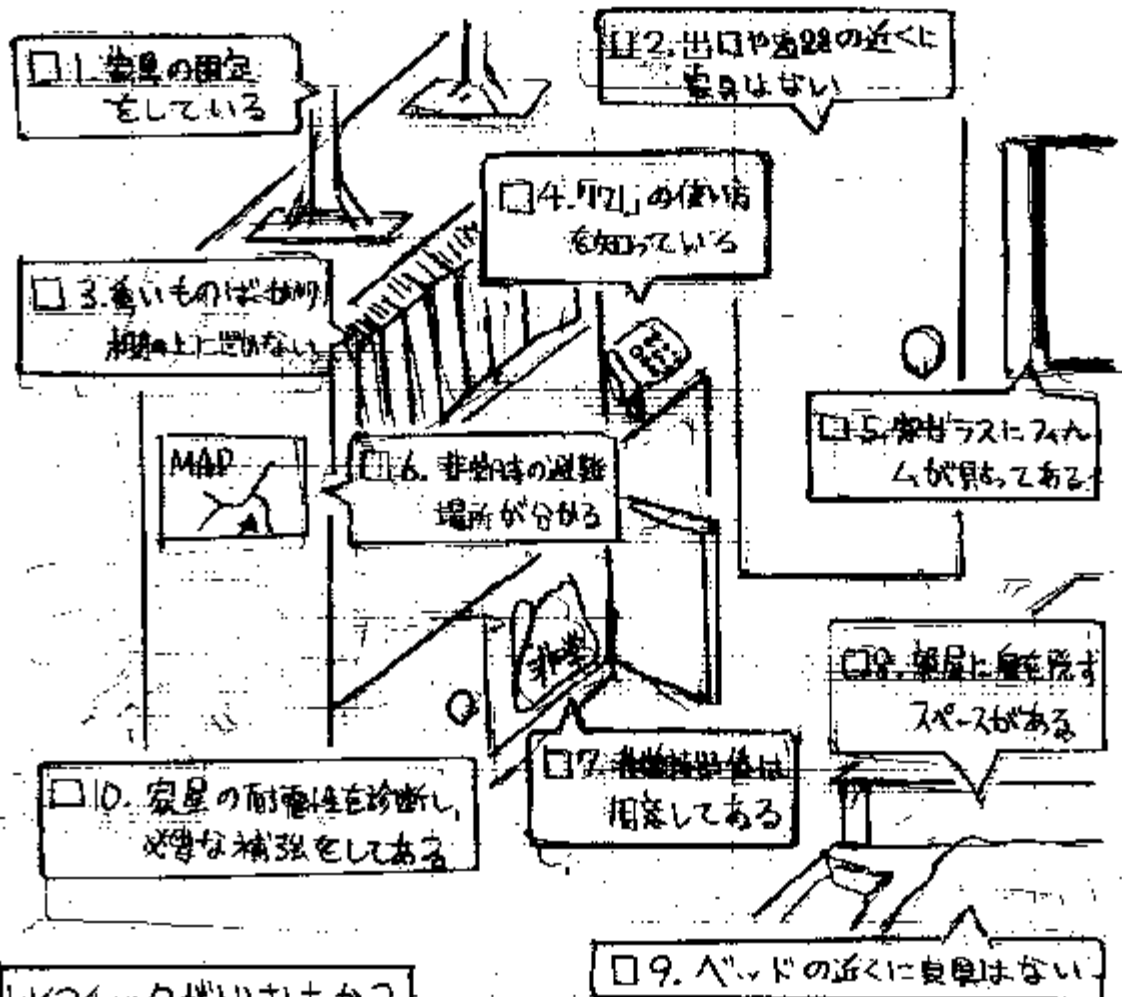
□1. 家具の固定をしている

□2. 出口や通路の近くに家具はない

□3. 重いものは高い所(棚)の上に置かない

□4. 「171」の使い方を知っている

□5. 窓ガラスにフィルムが貼ってある

MAP

□6. 非常時の避難場所が分かる

非常

□7. 非常持出袋は用意してある

□8. 部屋に身を隠すスペースがある

□10. 家屋の耐震性を診断し、必要な補強をしてある

□9. ベッドの近くに家具はない

いくつ○が付いたかな？